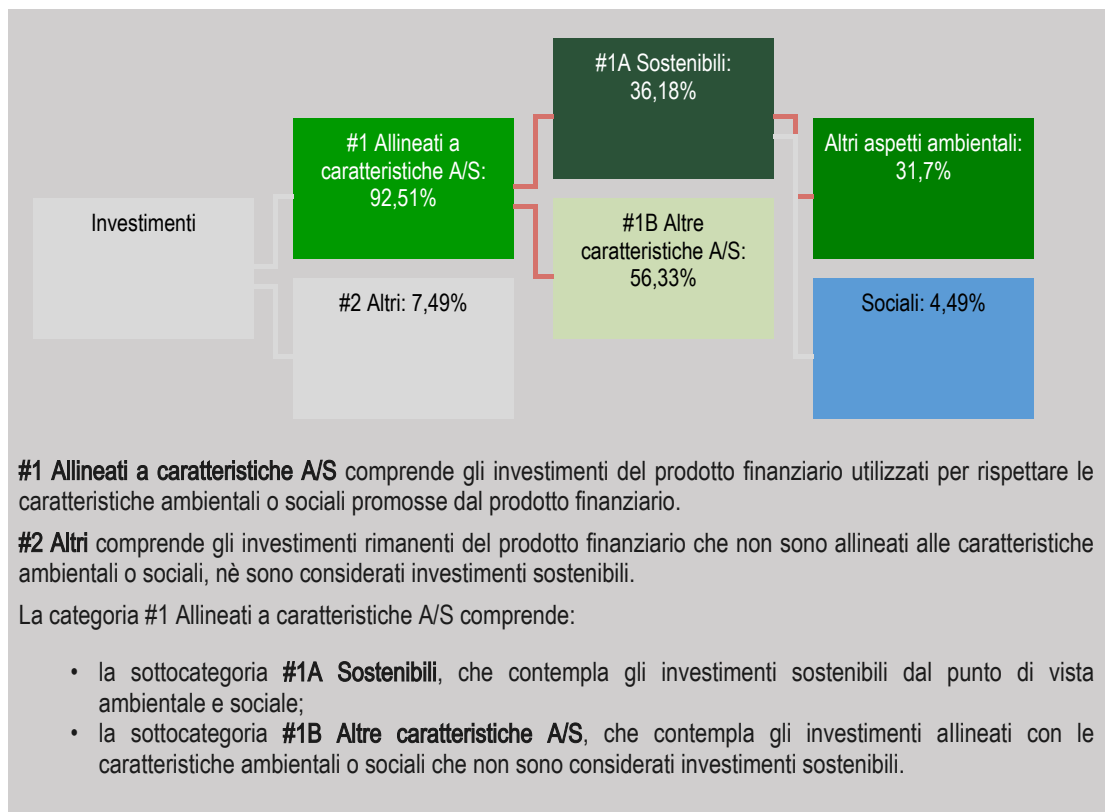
Investimenti

#1 Allineati a caratteristiche A/S: 92,51%

#2 Altri: 7,49%

#1A Sostenibili: 36,18%

#1B Altre caratteristiche A/S: 56,33%

Altri aspetti ambientali: 31,7%

Sociali: 4,49%

#1 Allineati a caratteristiche A/S comprende gli investimenti del prodotto finanziario utilizzati per rispettare le caratteristiche ambientali o sociali promosse dal prodotto finanziario.

#2 Altri comprende gli investimenti rimanenti del prodotto finanziario che non sono allineati alle caratteristiche ambientali o sociali, nè sono considerati investimenti sostenibili.

La categoria #1 Allineati a caratteristiche A/S comprende:

• la sottocategoria #1A Sostenibili, che contempla gli investimenti sostenibili dal punto di vista ambientale e sociale;
• la sottocategoria #1B Altre caratteristiche A/S, che contempla gli investimenti allineati con le caratteristiche ambientali o sociali che non sono considerati investimenti sostenibili.